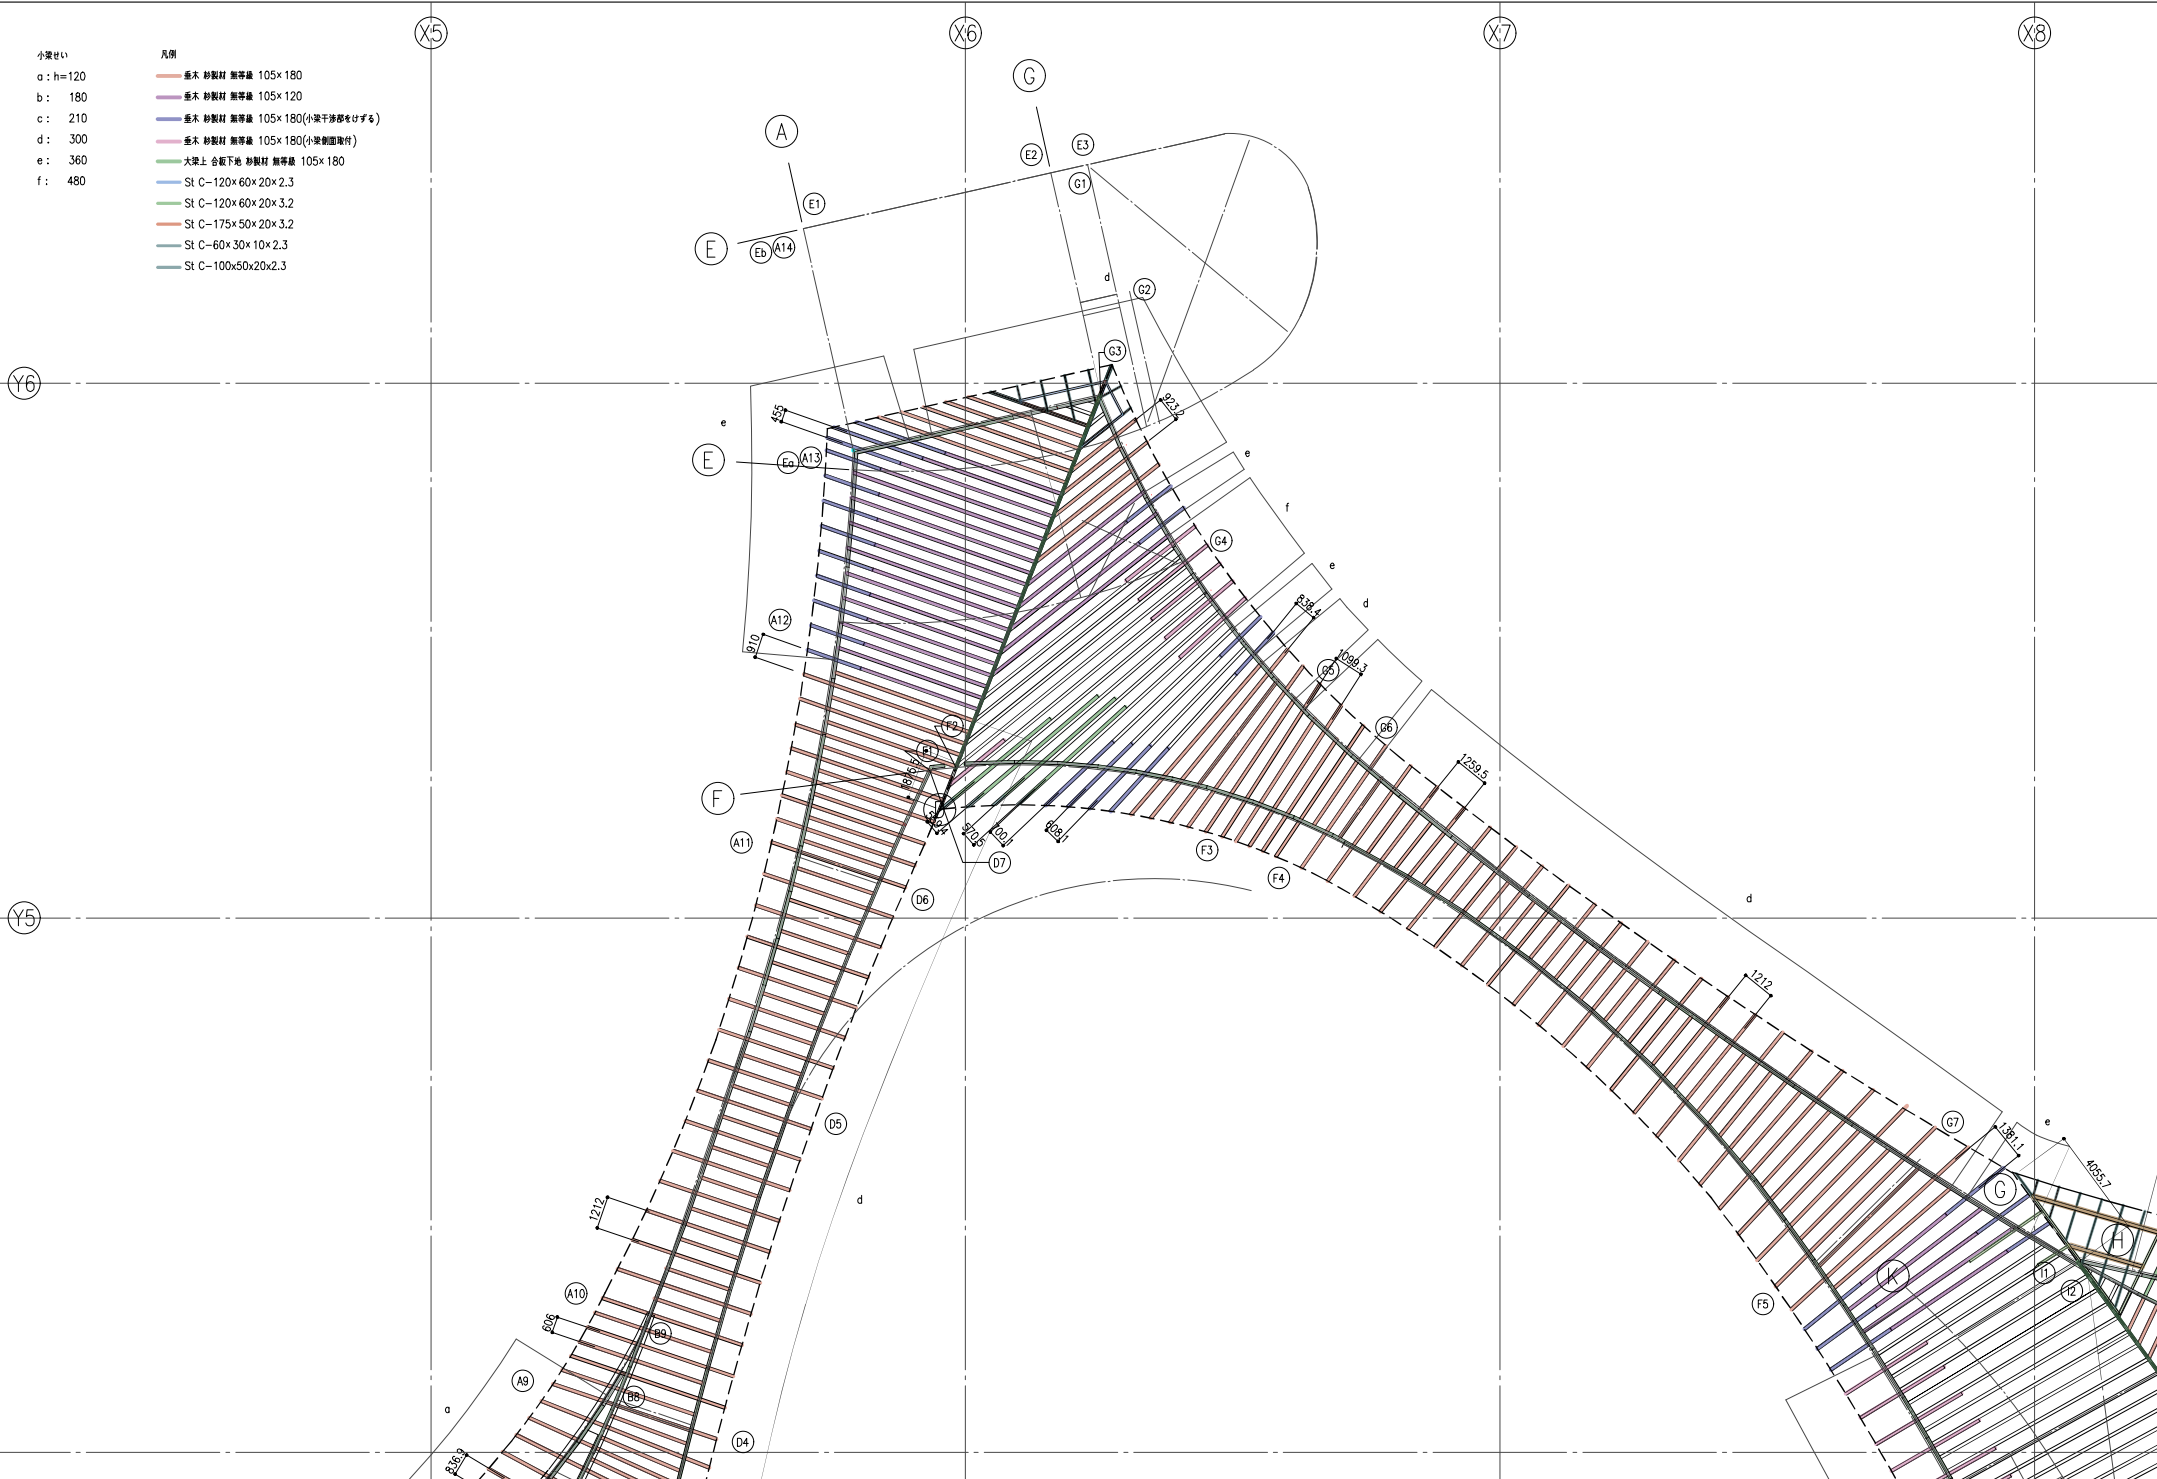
X5
X6
X7
X8

小梁せい
a：h=120
b： 180
c： 210
d： 300
e： 360
f： 480

凡例
垂木 杉製材 無等級 105×180
垂木 杉製材 無等級 105×120
垂木 杉製材 無等級 105×180(小梁干渉部をけずる)
垂木 杉製材 無等級 105×180(小梁側面取付)
大梁上 合板下地 杉製材 無等級 105×180
St C−120×60×20×2.3
St C−120×60×20×3.2
St C−175×50×20×3.2
St C−60×30×10×2.3
St C−100x50x20x2.3

G
A
E2
E3
G1
E1
E
Eb
A14
d
G2
G3
Y6
e
455
923.2
E
Ea
A13
e
f
G4
e
d
A12
910
838.4
G5
1099.3
G6
F2
F1
1259.5
F
1816.1
D
529.4
570.5
100.1
608.1
D7
A11
F3
F4
D6
Y5
d
1212
D5
d
1212
G7
1381.1
e
4055.7
G
H
K
I1
I2
F5
A10
606
B9
A9
a
B8
D4
836.9